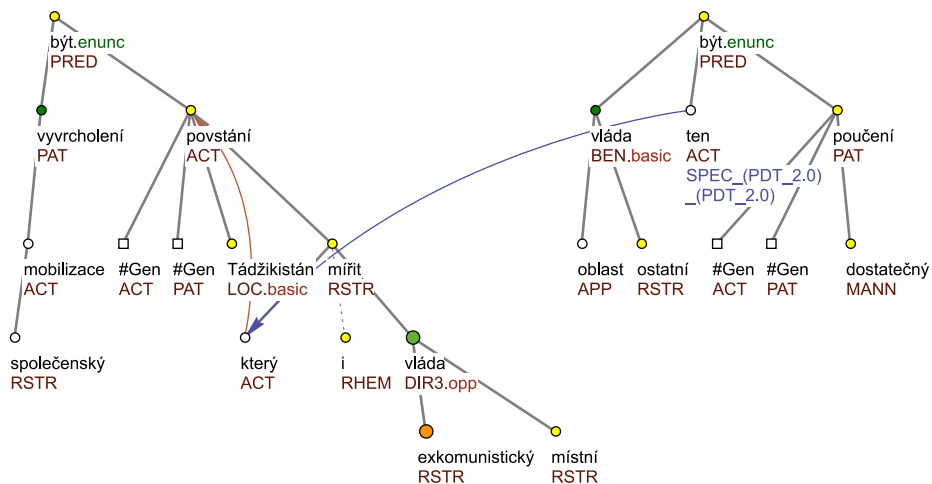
být.enunc
PRED

vyvrcholení
PAT

povstání
ACT

mobilizace
ACT

#Gen
ACT

#Gen
PAT

Tádžikistán
LOC.basic

mířit
RSTR

společenský
RSTR

který
ACT

i
RHEM

vláda
DIR3.opp

exkomunistický
RSTR

místní
RSTR

být.enunc
PRED

vláda
BEN.basic

ten
ACT
SPEC_(PDT_2.0)
_(PDT_2.0)

poučení
PAT

oblast
APP

ostatní
RSTR

#Gen
ACT

#Gen
PAT

dostatečný
MANN